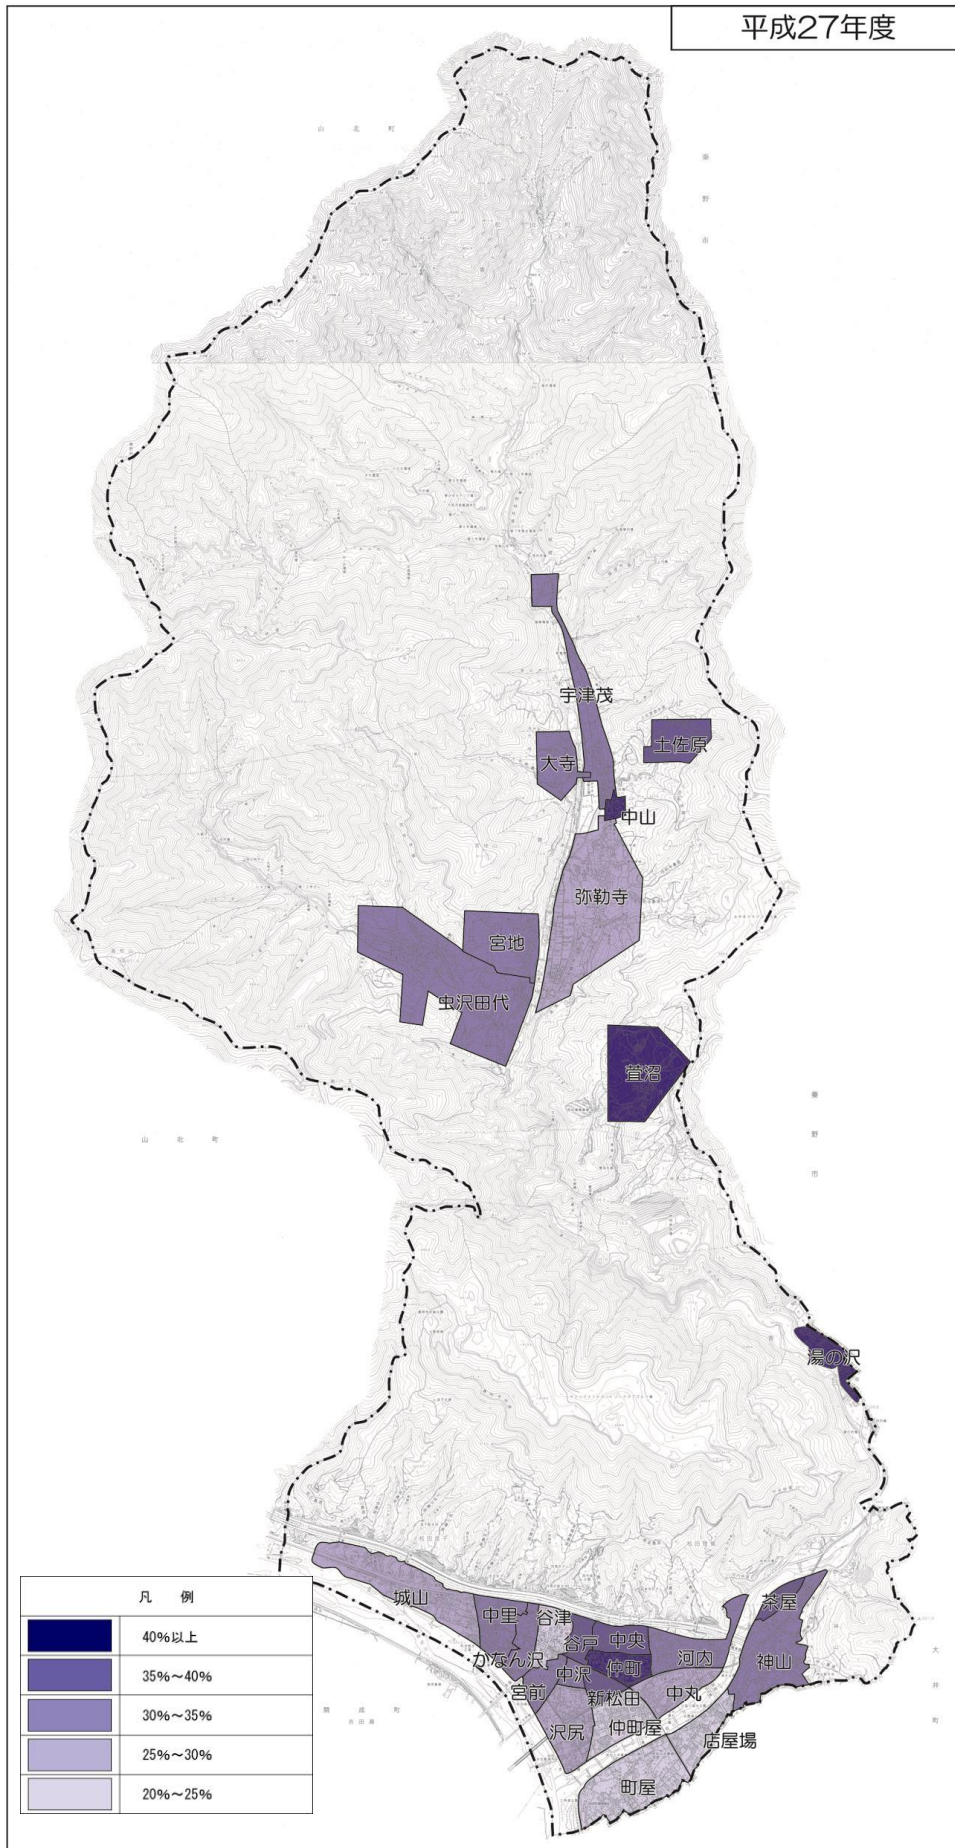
平成27年度

山北町

秦野市

宇津茂
土佐原
大寺
中山
弥勒寺
宮地
虫沢田代
萱沼

山北町

秦野市

湯の沢

城山
中里
谷津
谷戸
中央
中町
河内
茶屋
神山
かなん沢
中沢
宮前
新松田
中丸
沢尻
中町屋
店屋場
町屋

開成町

大井町

凡　例

| | |
|---|---|
| | 40%以上 |
| | 35%～40% |
| | 30%～35% |
| | 25%～30% |
| | 20%～25% |